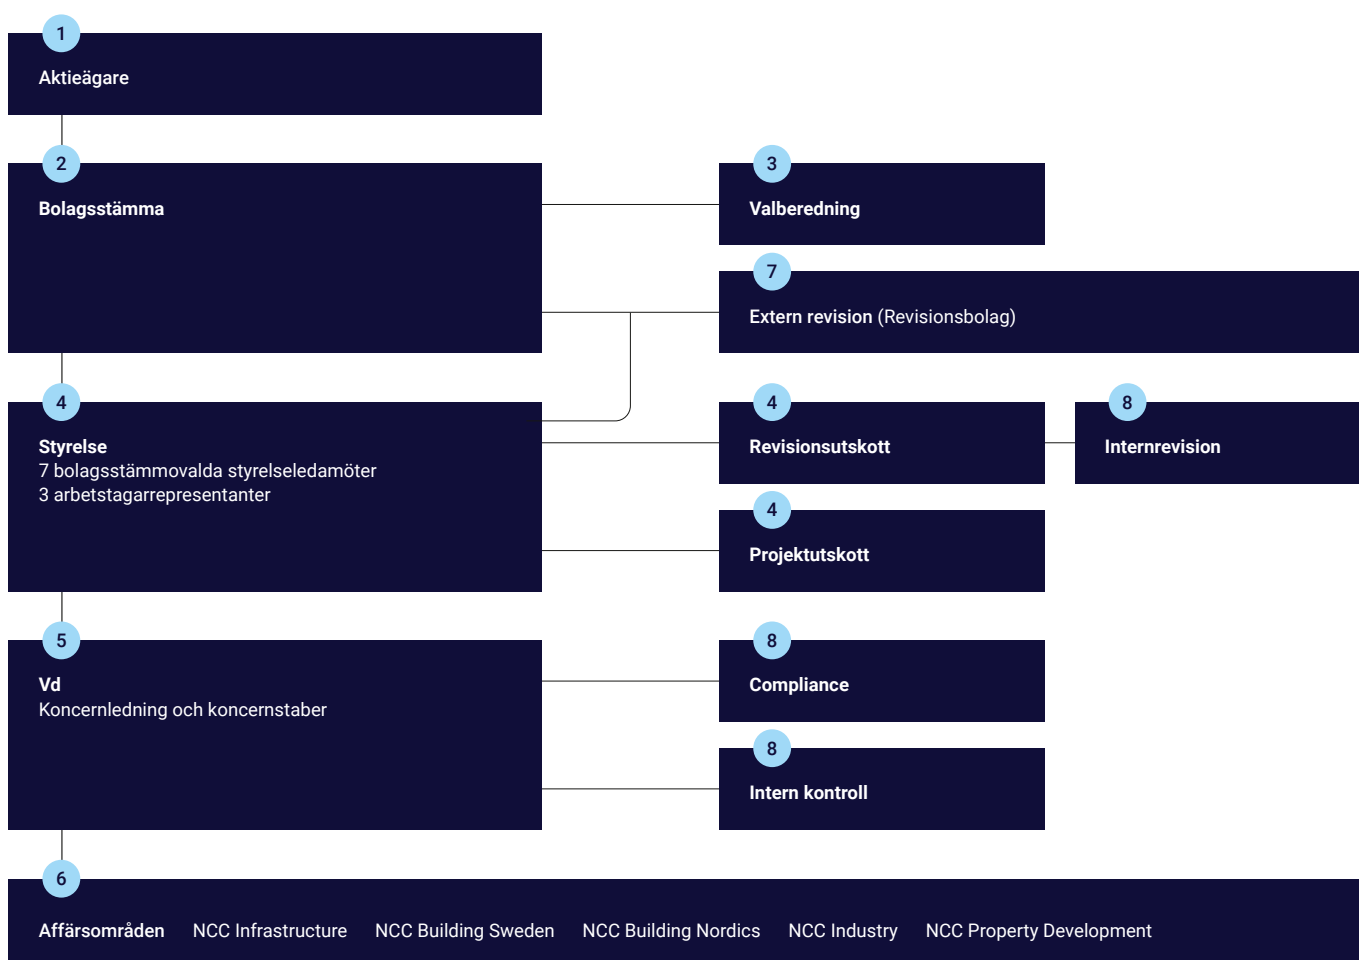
1
Aktieägare

2
Bolagsstämma

3
Valberedning

7
Extern revision (Revisionsbolag)

4
Styrelse
7 bolagsstämmovalda styrelseledamöter
3 arbetstagarrepresentanter

4
Revisionsutskott

8
Internrevision

4
Projektutskott

5
Vd
Koncernledning och koncernstaber

8
Compliance

8
Intern kontroll

6
Affärsområden NCC Infrastructure NCC Building Sweden NCC Building Nordics NCC Industry NCC Property Development